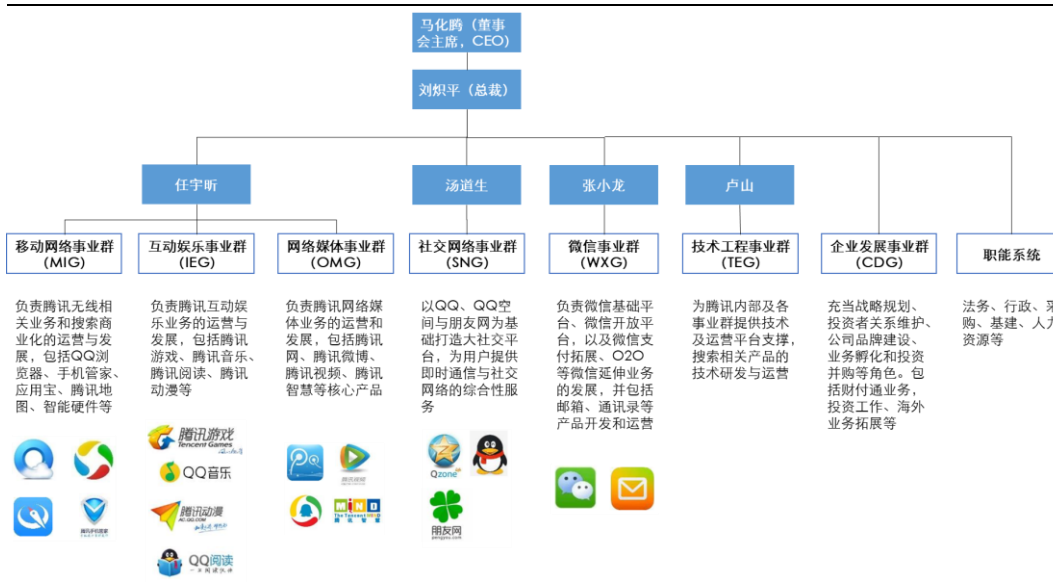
马化腾（董事会主席，CEO）

刘炽平（总裁）

任宇昕

汤道生

张小龙

卢山

移动网络事业群（MIG）

负责腾讯无线相关业务和搜索商业化的运营与发展，包括QQ浏览器、手机管家、应用宝、腾讯地图、智能硬件等

互动娱乐事业群（IEG）

负责腾讯互动娱乐业务的运营与发展，包括腾讯游戏、腾讯音乐、腾讯阅读、腾讯动漫等

腾讯游戏 Tencent Games

QQ音乐

腾讯动漫

QQ阅读

网络媒体事业群（OMG）

负责腾讯网络媒体业务的运营和发展，包括腾讯网、腾讯微博、腾讯视频、腾讯智慧等核心产品

腾讯视频

社交网络事业群（SNG）

以QQ、QQ空间与朋友网为基础打造大社交平台，为用户提供即时通信与社交网络的综合性服务

Qzone

朋友网

微信事业群（WXG）

负责微信基础平台、微信开放平台，以及微信支付拓展、O2O等微信延伸业务的发展，并包括邮箱、通讯录等产品开发和运营

技术工程事业群（TEG）

为腾讯内部及各事业群提供技术及运营平台支撑，搜索相关产品的技术研发与运营

企业发展事业群（CDG）

充当战略规划、投资者关系维护、公司品牌建设、业务孵化和投资并购等角色。包括财付通业务，投资工作、海外业务拓展等

职能系统

法务、行政、采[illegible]购、基建、人力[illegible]资源等